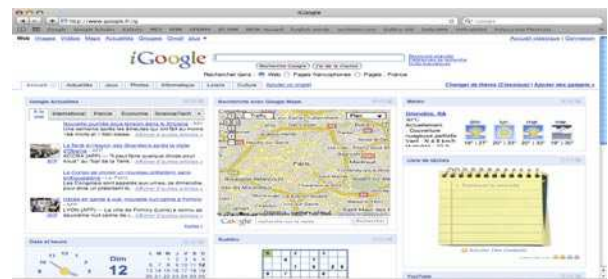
iGoogle

http://www.google.fr/ig

Web Images Vidéos Maps Actualités Groupes Gmail plus ▾

iGoogle

Recherche Google J'ai de la chance

Rechercher dans : ● Web ○ Pages francophones ○ Pages : France

Accueil Actualités Jeux Photos Informatique Loisirs Culture Ajouter un onglet

Changer de thème | Ajouter des gadgets »

Google Actualités

International France Économie Science/Tech

Recherche avec Google Maps

Plan

Paris

Google

Rechercher

Météo

Date et heure

Dim

12

Sudoku

Liste de tâches

YouTube